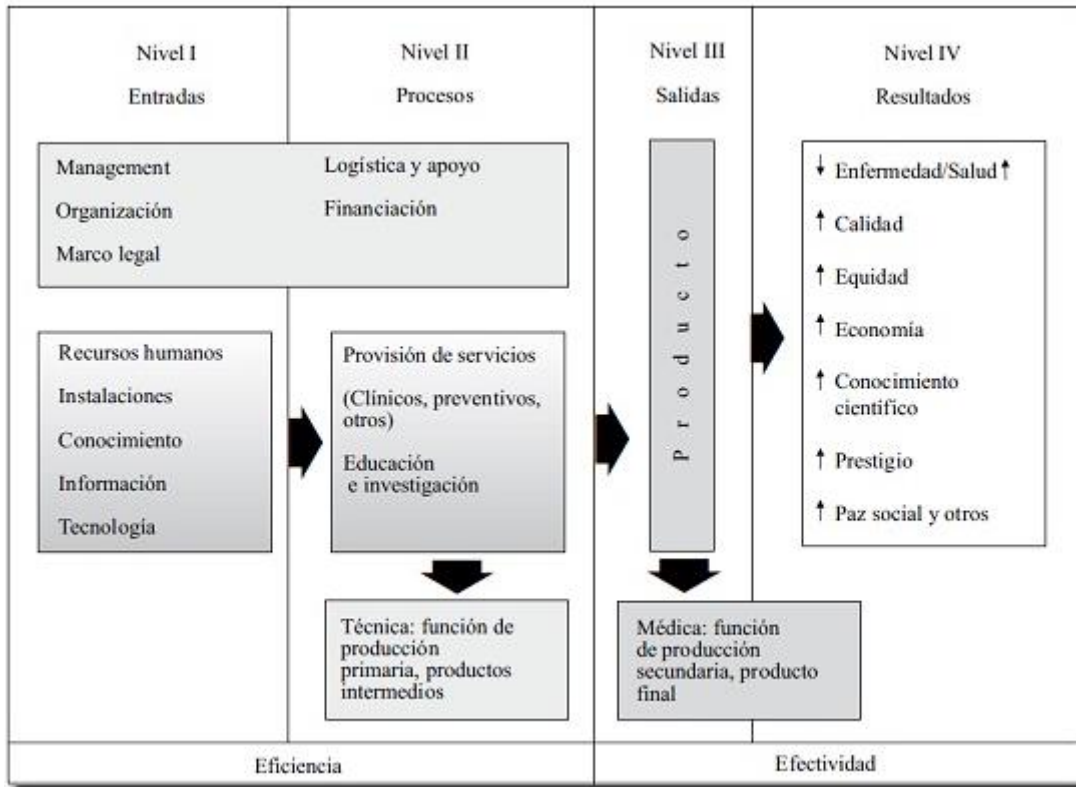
Nivel I
Entradas

Nivel II
Procesos

Nivel III
Salidas

Nivel IV
Resultados

Management
Organización
Marco legal

Logística y apoyo
Financiación

Recursos humanos
Instalaciones
Conocimiento
Información
Tecnología

Provisión de servicios
(Clínicos, preventivos, otros)
Educación e investigación

Producto

↓ Enfermedad/Salud ↑
↑ Calidad
↑ Equidad
↑ Economía
↑ Conocimiento científico
↑ Prestigio
↑ Paz social y otros

Técnica: función de producción primaria, productos intermedios

Médica: función de producción secundaria, producto final

Eficiencia

Efectividad